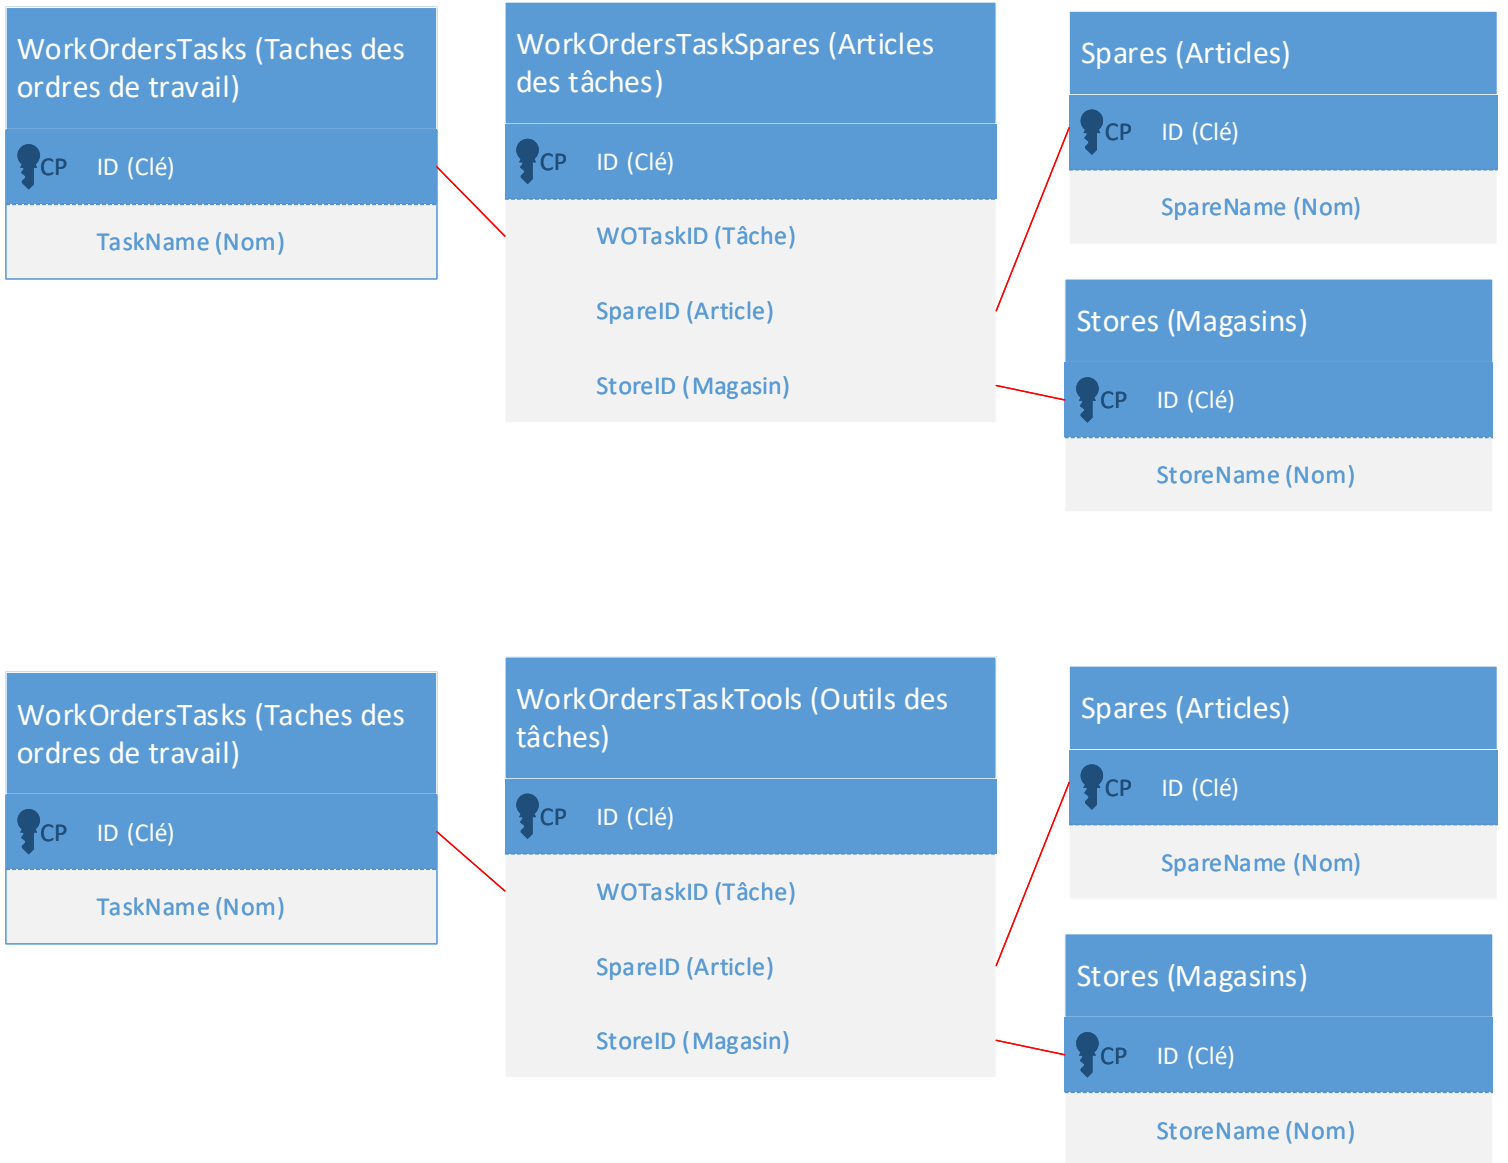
WorkOrdersTasks (Taches des ordres de travail)

CP ID (Clé)

TaskName (Nom)

WorkOrdersTaskSpares (Articles des tâches)

CP ID (Clé)

WOTaskID (Tâche)

SpareID (Article)

StoreID (Magasin)

Spares (Articles)

CP ID (Clé)

SpareName (Nom)

Stores (Magasins)

CP ID (Clé)

StoreName (Nom)

WorkOrdersTasks (Taches des ordres de travail)

CP ID (Clé)

TaskName (Nom)

WorkOrdersTaskTools (Outils des tâches)

CP ID (Clé)

WOTaskID (Tâche)

SpareID (Article)

StoreID (Magasin)

Spares (Articles)

CP ID (Clé)

SpareName (Nom)

Stores (Magasins)

CP ID (Clé)

StoreName (Nom)